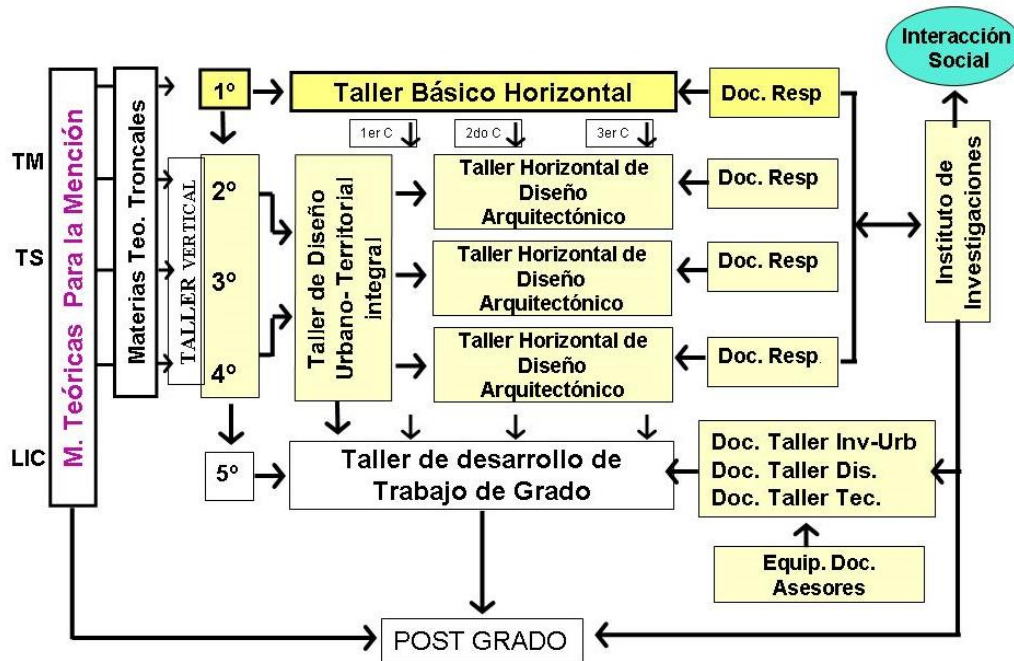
Interacción Social

TM

TS

LIC

M. Teóricas Para la Mención

Materias Teo. Troncales

1º

Taller Básico Horizontal

Doc. Resp

1er C

2do C

3er C

TALLER VERTICAL

2º

3º

4º

Taller de Diseño Urbano-Territorial integral

Taller Horizontal de Diseño Arquitectónico

Doc. Resp

Taller Horizontal de Diseño Arquitectónico

Doc. Resp

Taller Horizontal de Diseño Arquitectónico

Doc. Resp.

Instituto de Investigaciones

5º

Taller de desarrollo de Trabajo de Grado

Doc. Taller Inv-Urb
Doc. Taller Dis.
Doc. Taller Tec.

Equip. Doc. Asesores

POST GRADO